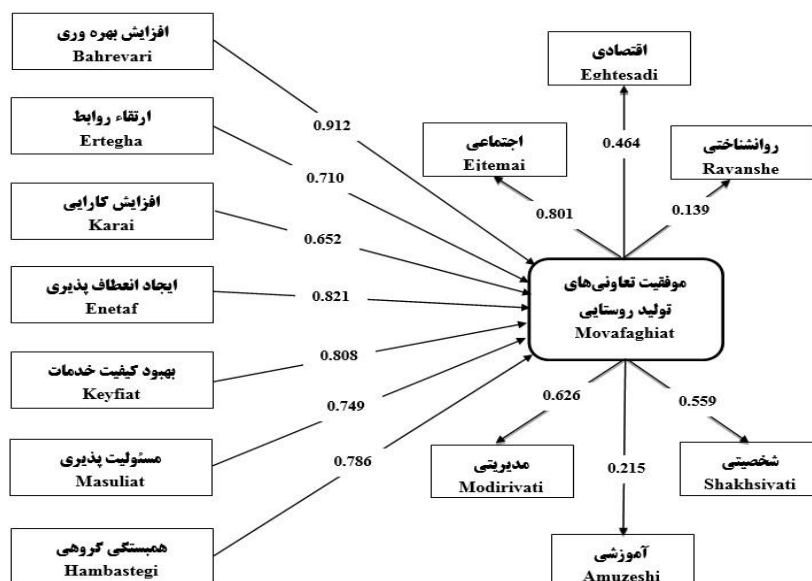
افزایش بهره وری
Bahrevari

ارتقاء روابط
Ertegha

افزایش کارایی
Karai

ایجاد انعطاف پذیری
Enetaf

بهبود کیفیت خدمات
Keyfiat

مسئولیت پذیری
Masuliat

همبستگی گروهی
Hambastegi

0.912
0.710
0.652
0.821
0.808
0.749
0.786

اقتصادی
Eghtesadi

0.464

اجتماعی
Eitemai

روانشناختی
Ravanshe

0.801
0.139

موفقیت تعاونی‌های تولید روستایی
Movafaghiat

0.626
0.559

مدیریتی
Modirivati

0.215

شخصیتی
Shakhsivati

آموزشی
Amuzeshi